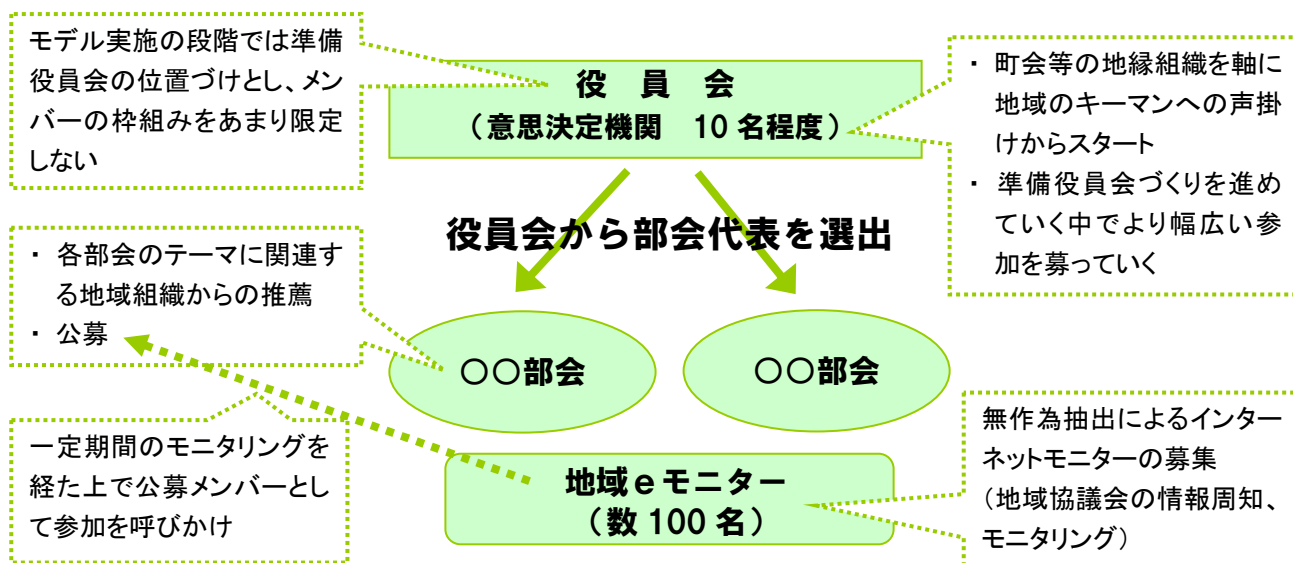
モデル実施の段階では準備役員会の位置づけとし、メンバーの枠組みをあまり限定しない

役　員　会
（意思決定機関　10名程度）

・ 町会等の地縁組織を軸に地域のキーマンへの声掛けからスタート
・ 準備役員会づくりを進めていく中でより幅広い参加を募っていく

役員会から部会代表を選出

・ 各部会のテーマに関連する地域組織からの推薦
・ 公募

○○部会

○○部会

一定期間のモニタリングを経た上で公募メンバーとして参加を呼びかけ

地域ｅモニター
（数100名）

無作為抽出によるインターネットモニターの募集
（地域協議会の情報周知、モニタリング）